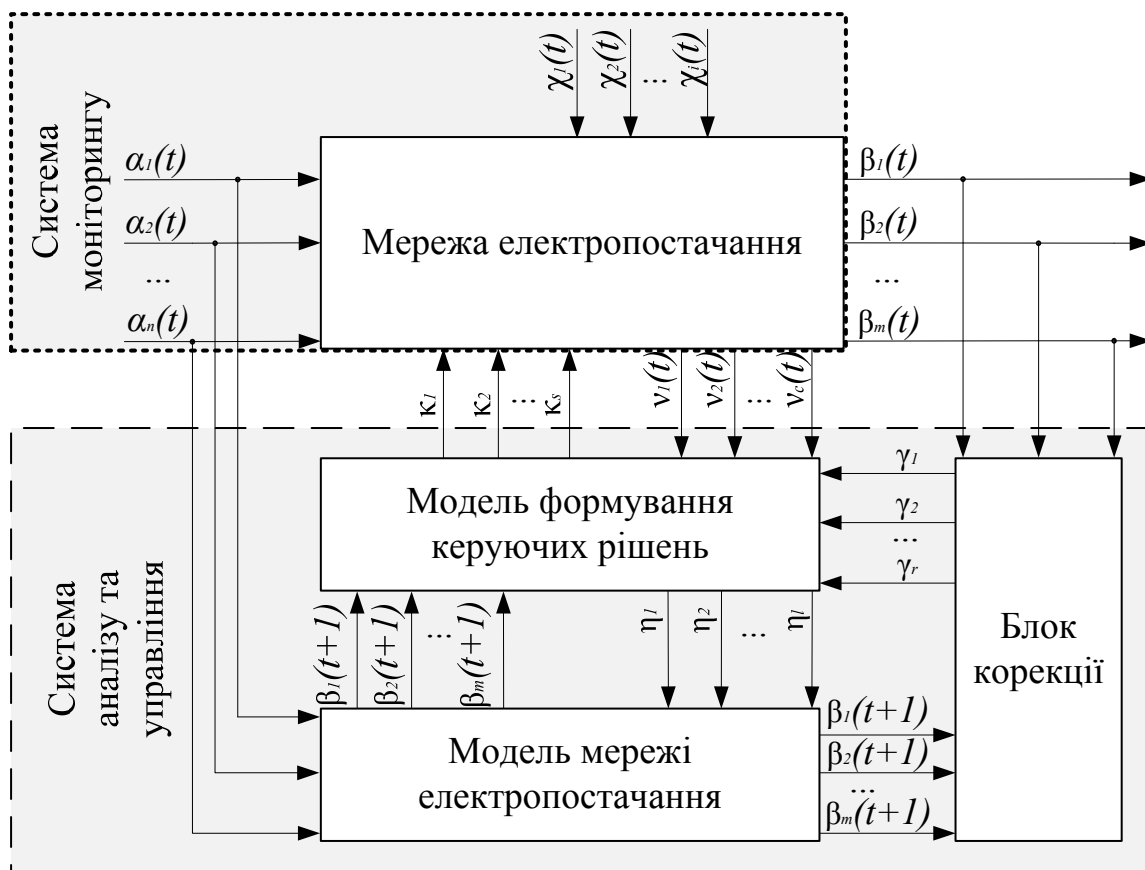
Система моніторингу

$\chi_1(t)$ $\chi_2(t)$ ... $\chi_i(t)$

$\alpha_1(t)$
$\alpha_2(t)$
...
$\alpha_n(t)$

Мережа електропостачання

$\beta_1(t)$
$\beta_2(t)$
...
$\beta_m(t)$

$\kappa_1$ $\kappa_2$ ... $\kappa_s$

$\nu_1(t)$ $\nu_2(t)$ ... $\nu_c(t)$

Система аналізу та управління

Модель формування керуючих рішень

$\gamma_1$
$\gamma_2$
...
$\gamma_r$

Блок корекції

$\beta_1(t+1)$ $\beta_2(t+1)$ ... $\beta_m(t+1)$

$\eta_1$ $\eta_2$ ... $\eta_l$

Модель мережі електропостачання

$\beta_1(t+1)$
$\beta_2(t+1)$
...
$\beta_m(t+1)$